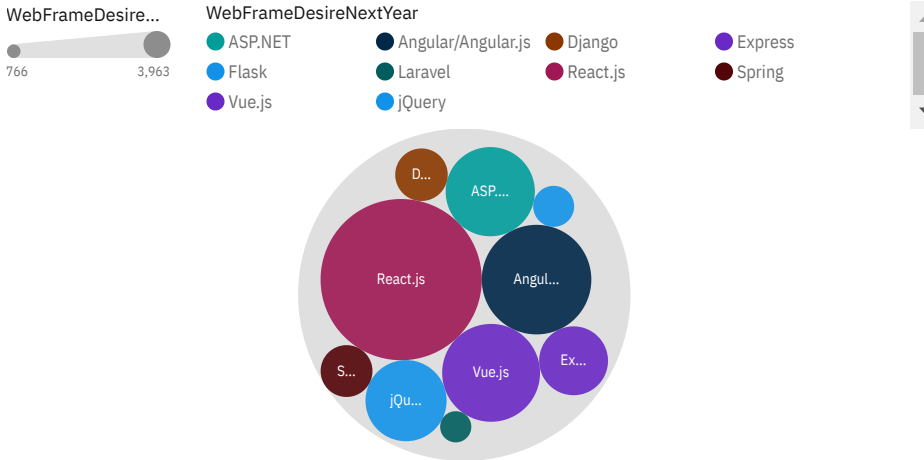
WebFrameDesire...

766

3,963

WebFrameDesireNextYear

ASP.NET

Angular/Angular.js

Django

Express

Flask

Laravel

React.js

Spring

Vue.js

jQuery

D...

ASP....

React.js

Angul...

S...

Vue.js

Ex...

jQu...